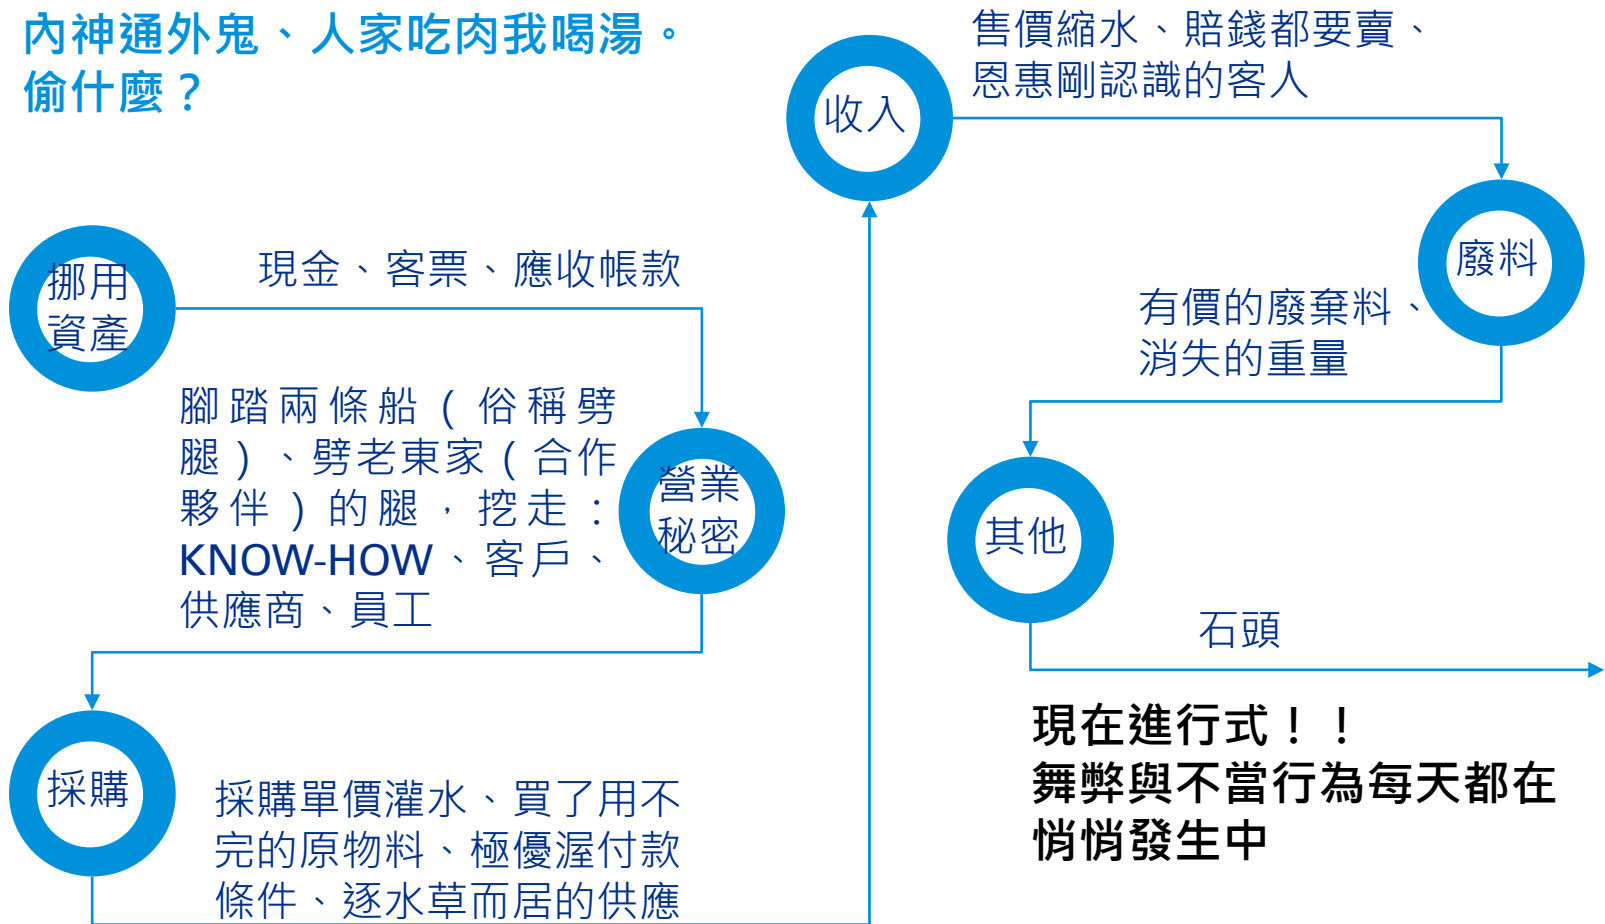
內神通外鬼、人家吃肉我喝湯。
偷什麼？

挪用資產

現金、客票、應收帳款

腳踏兩條船（俗稱劈腿）、劈老東家（合作夥伴）的腿，挖走：KNOW-HOW、客戶、供應商、員工

營業秘密

採購

採購單價灌水、買了用不完的原物料、極優渥付款條件、逐水草而居的供應

收入

售價縮水、賠錢都要賣、恩惠剛認識的客人

廢料

有價的廢棄料、消失的重量

其他

石頭

現在進行式！！
舞弊與不當行為每天都在悄悄發生中